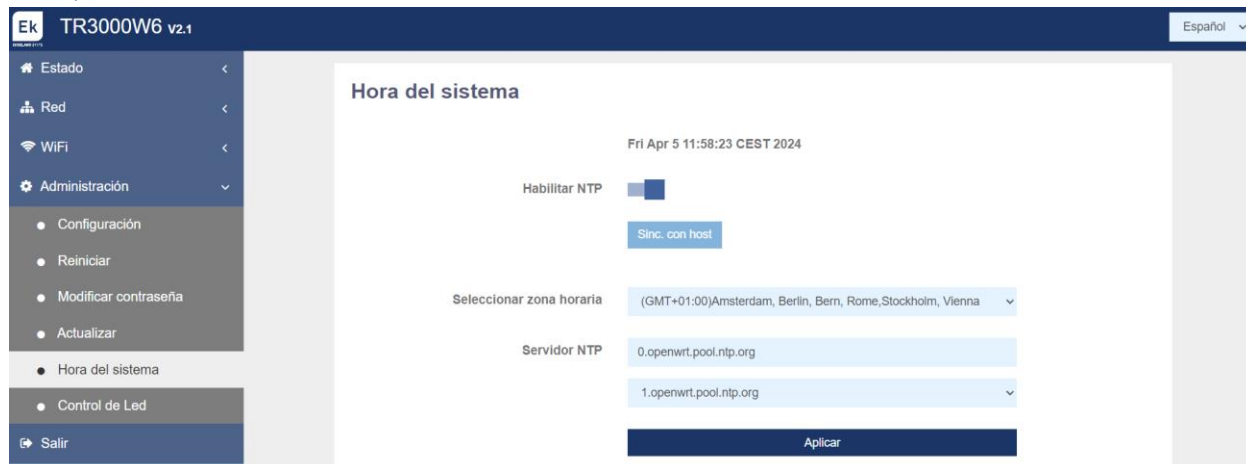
Ek TR3000W6 V2.1

Español

Estado

Red

WiFi

Administración

Configuración

Reiniciar

Modificar contraseña

Actualizar

Hora del sistema

Control de Led

Salir

Hora del sistema

Fri Apr 5 11:58:23 CEST 2024

Habilitar NTP

Sinc. con host

Seleccionar zona horaria (GMT+01:00)Amsterdam, Berlin, Bern, Rome,Stockholm, Vienna

Servidor NTP 0.openwrt.pool.ntp.org

1.openwrt.pool.ntp.org

Aplicar